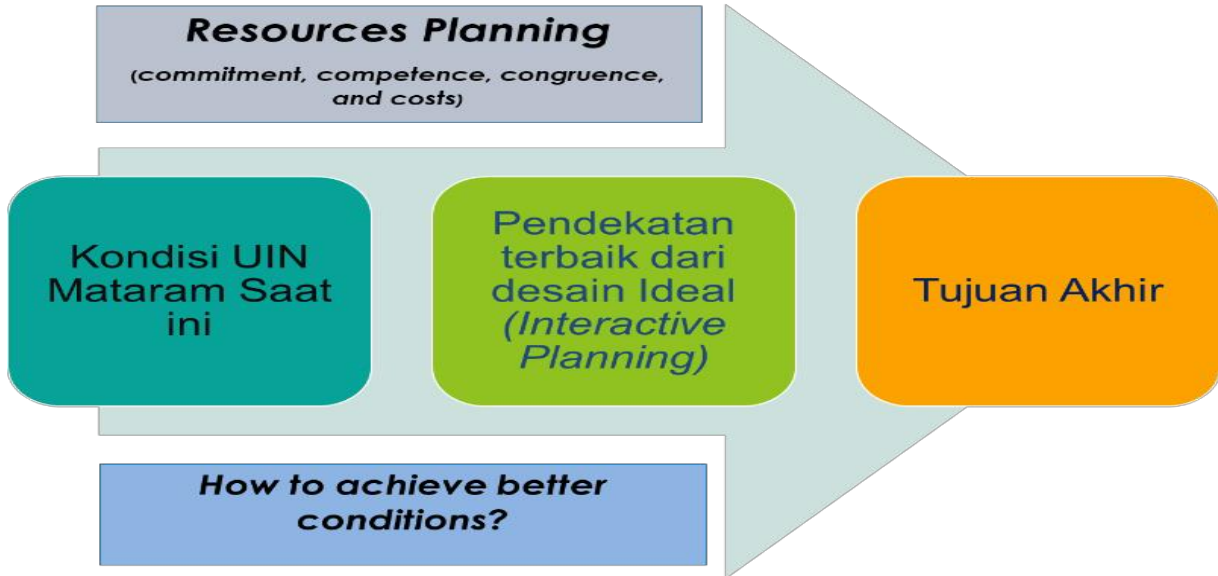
Resources Planning
(commitment, competence, congruence, and costs)

Kondisi UIN Mataram Saat ini

Pendekatan terbaik dari desain Ideal (Interactive Planning)

Tujuan Akhir

How to achieve better conditions?